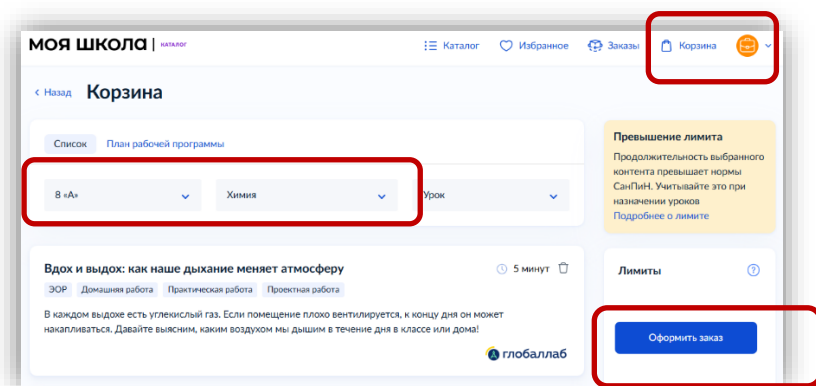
МОЯ ШКОЛА | КАТАЛОГ

Каталог Избранное Заказы Корзина

‹ Назад Корзина

Список План рабочей программы

8 «А»

Химия

Урок

Превышение лимита

Продолжительность выбранного контента превышает нормы СанПиН. Учитывайте это при назначении уроков

Подробнее о лимите

Вдох и выдох: как наше дыхание меняет атмосферу

5 минут

ЭОР Домашняя работа Практическая работа Проектная работа

В каждом выдохе есть углекислый газ. Если помещение плохо вентилируется, к концу дня он может накапливаться. Давайте выясним, каким воздухом мы дышим в течение дня в классе или дома!

глобаллаб

Лимиты

Оформить заказ